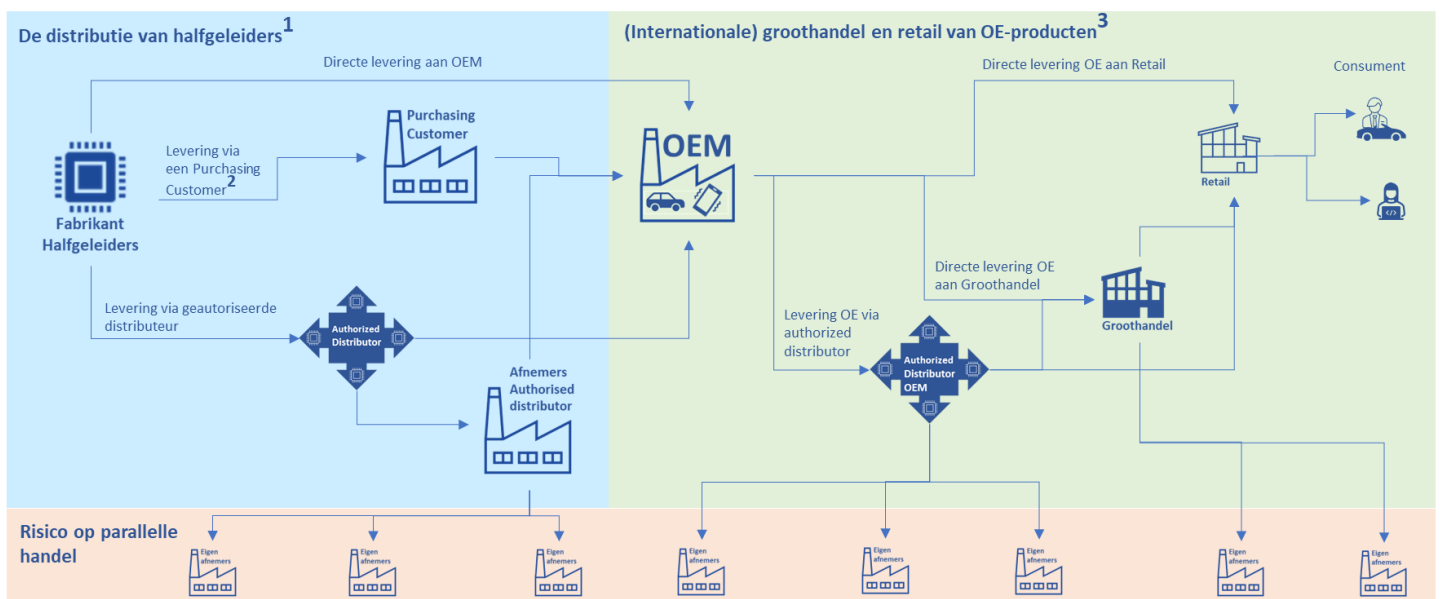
De distributie van halfgeleiders$^1$

Directe levering aan OEM

Fabrikant Halfgeleiders

Levering via een Purchasing Customer$^2$

Purchasing Customer

Levering via geautoriseerde distributeur

Authorized Distributor

Afnemers Authorised distributor

(Internationale) groothandel en retail van OE-producten$^3$

OEM

Directe levering OE aan Retail

Consument

Retail

Directe levering OE aan Groothandel

Groothandel

Levering OE via authorized distributor

Authorized Distributor OEM

Risico op parallelle handel

Eigen afnemers

Eigen afnemers

Eigen afnemers

Eigen afnemers

Eigen afnemers

Eigen afnemers

Eigen afnemers

Eigen afnemers